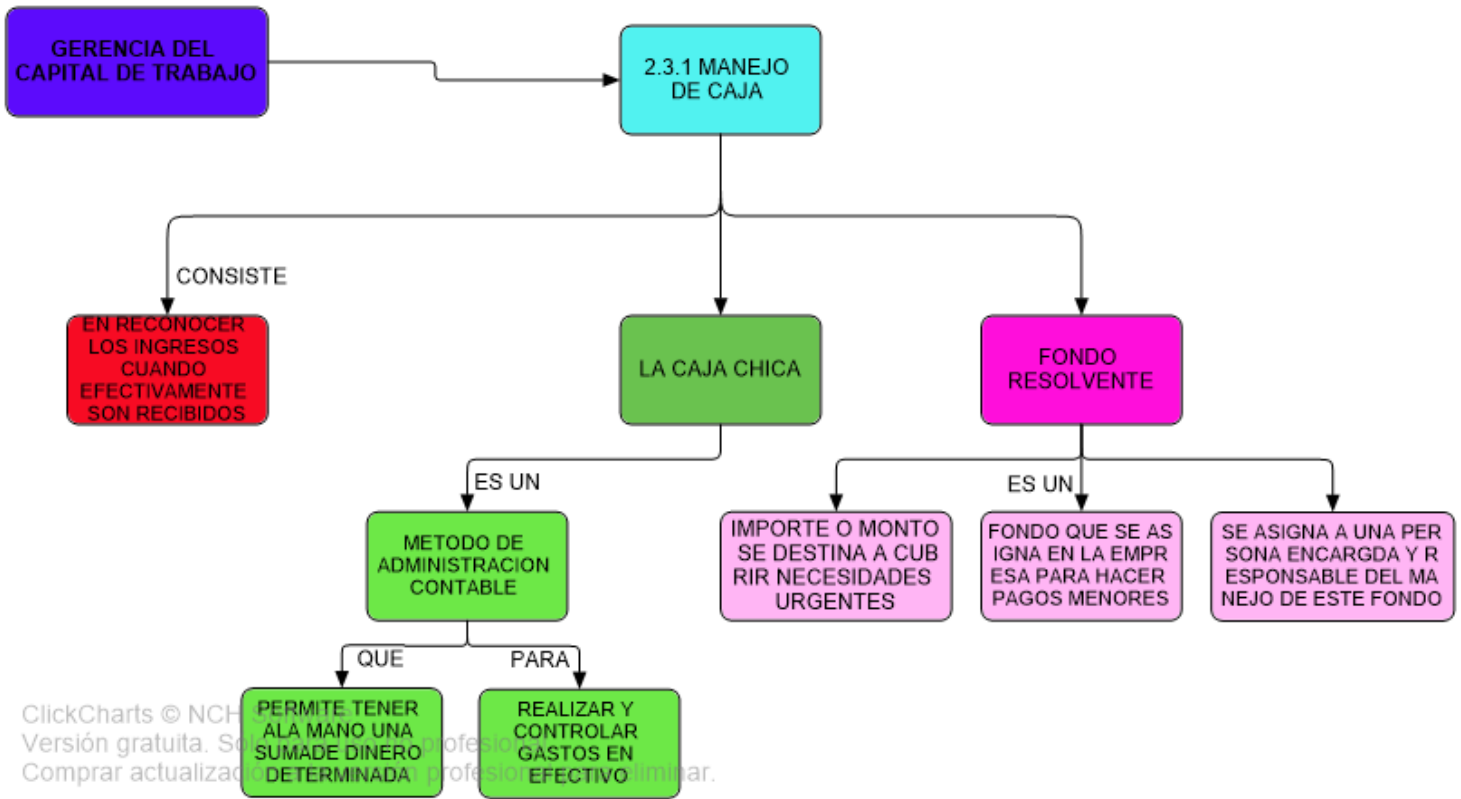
GERENCIA DEL CAPITAL DE TRABAJO

2.3.1 MANEJO DE CAJA

CONSISTE

EN RECONOCER LOS INGRESOS CUANDO EFECTIVAMENTE SON RECIBIDOS

LA CAJA CHICA

FONDO RESOLVENTE

ES UN

METODO DE ADMINISTRACION CONTABLE

ES UN

IMPORTE O MONTO SE DESTINA A CUB RIR NECESIDADES URGENTES

FONDO QUE SE AS IGNA EN LA EMPR ESA PARA HACER PAGOS MENORES

SE ASIGNA A UNA PER SONA ENCARGDA Y R ESPONSABLE DEL MA NEJO DE ESTE FONDO

QUE

PARA

PERMITE TENER ALA MANO UNA SUMADE DINERO DETERMINADA

REALIZAR Y CONTROLAR GASTOS EN EFECTIVO

ClickCharts © NCH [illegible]
Versión gratuita. So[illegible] profesio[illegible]
Comprar actualizacio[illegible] profesion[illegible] eliminar.